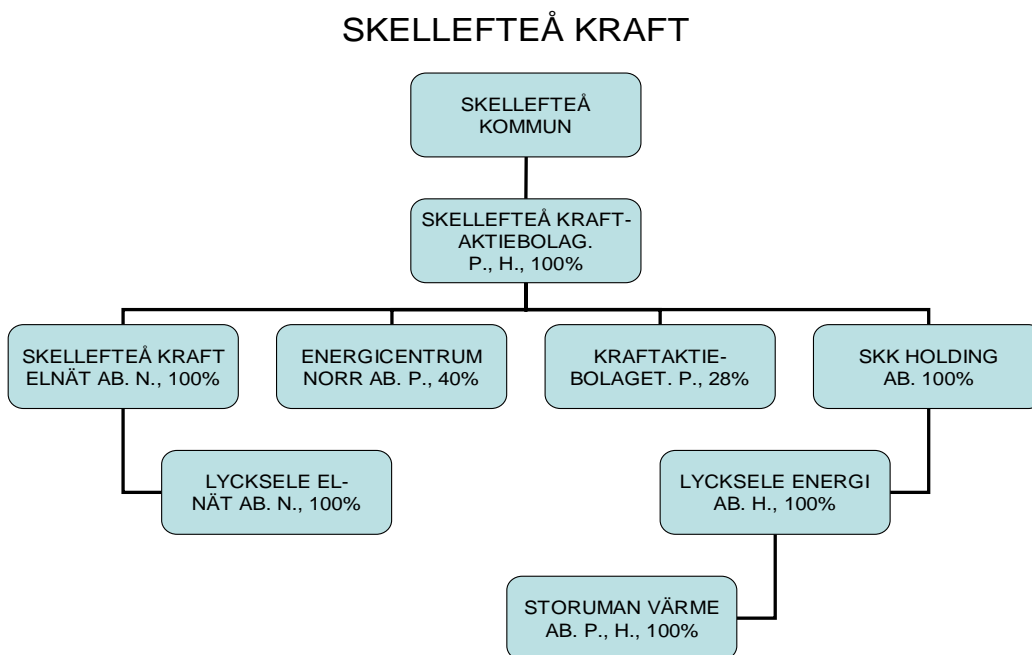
SKELLEFTEÅ KRAFT

SKELLEFTEÅ KOMMUN

SKELLEFTEÅ KRAFT-AKTIEBOLAG. P., H., 100%

SKELLEFTEÅ KRAFT ELNÄT AB. N., 100%

ENERGICENTRUM NORR AB. P., 40%

KRAFTAKTIEBOLAGET. P., 28%

SKK HOLDING AB. 100%

LYCKSELE ELNÄT AB. N., 100%

LYCKSELE ENERGI AB. H., 100%

STORUMAN VÄRME AB. P., H., 100%